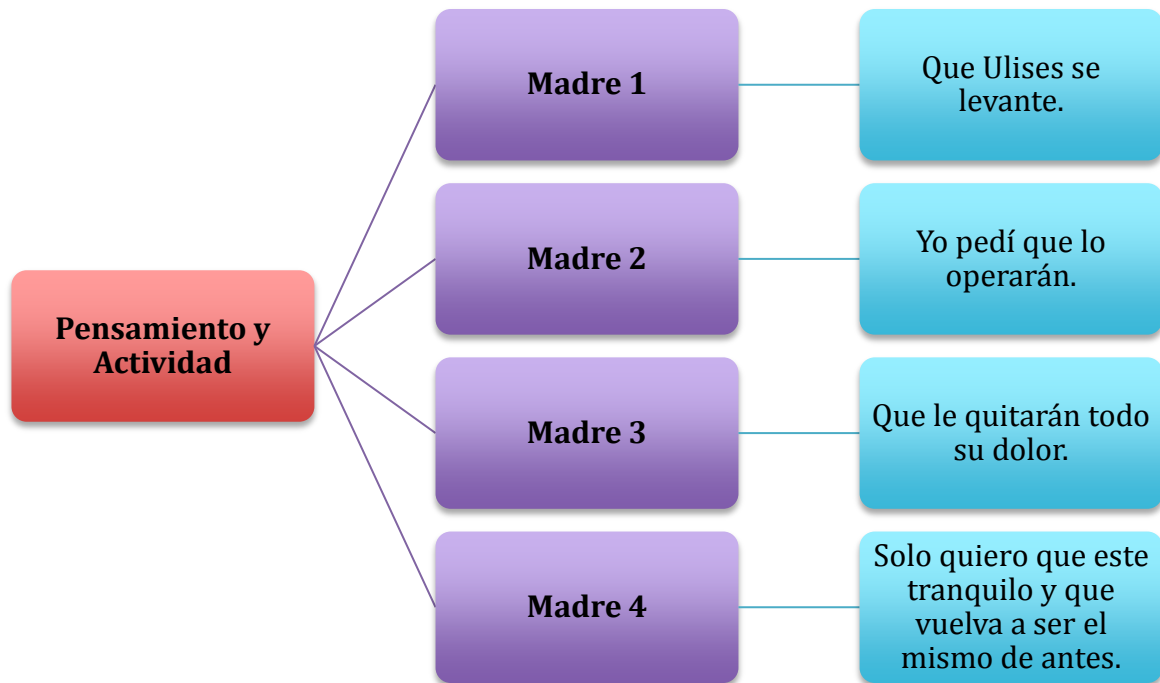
Pensamiento y Actividad

Madre 1

Que Ulises se levante.

Madre 2

Yo pedí que lo operarán.

Madre 3

Que le quitarán todo su dolor.

Madre 4

Solo quiero que este tranquilo y que vuelva a ser el mismo de antes.